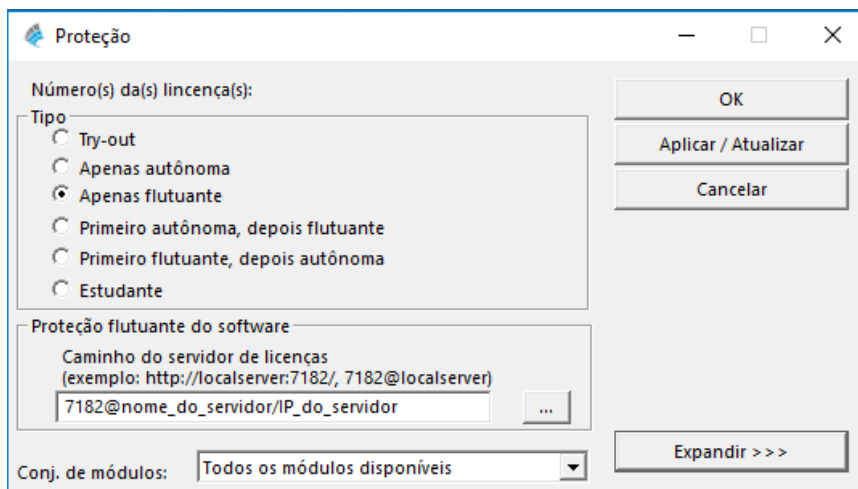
Proteção

Número(s) da(s) lincença(s):

Tipo
Try-out
Apenas autônoma
Apenas flutuante
Primeiro autônoma, depois flutuante
Primeiro flutuante, depois autônoma
Estudante

Proteção flutuante do software
Caminho do servidor de licenças
(exemplo: http://localserver:7182/, 7182@localserver)
7182@nome_do_servidor/IP_do_servidor
...

Conj. de módulos: Todos os módulos disponíveis

OK
Aplicar / Atualizar
Cancelar
Expandir >>>